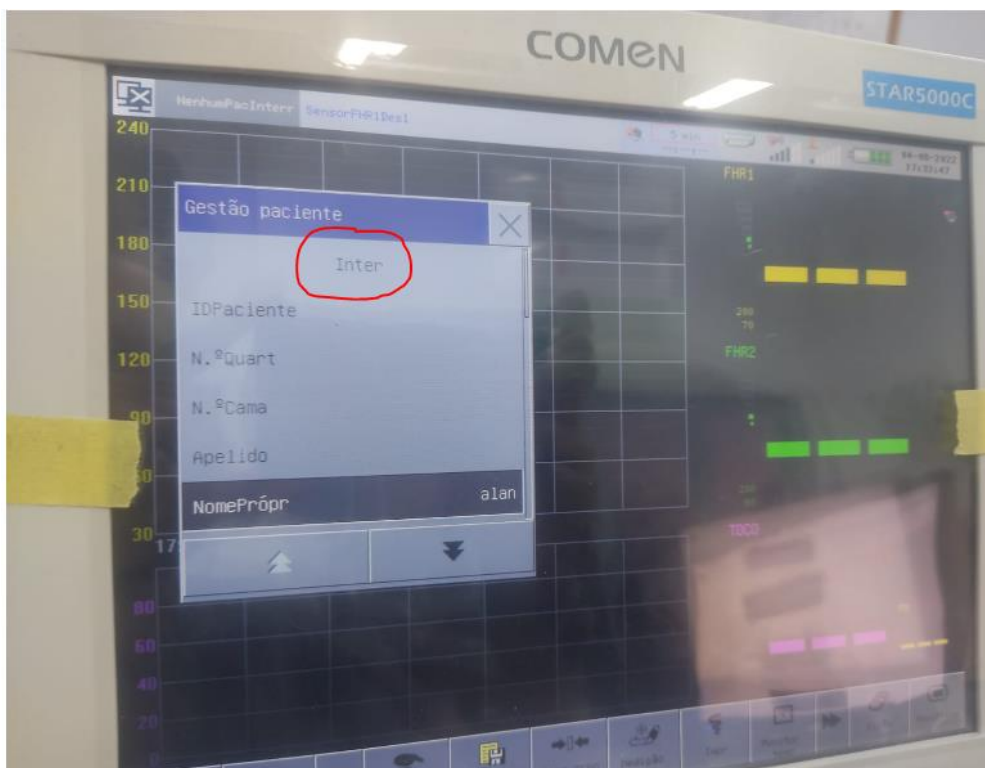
COMEN

STAR5000C

NenhumPacInterr SensorFHR1Desl

5 min

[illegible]

240
210
180
150
120
90
60
30

Gestão paciente

Inter

IDPaciente

N.ºQuart

N.ºCama

Apelido

NomePrópr alan

FHR1

200
70

FHR2

TOCO

80
60
40
20